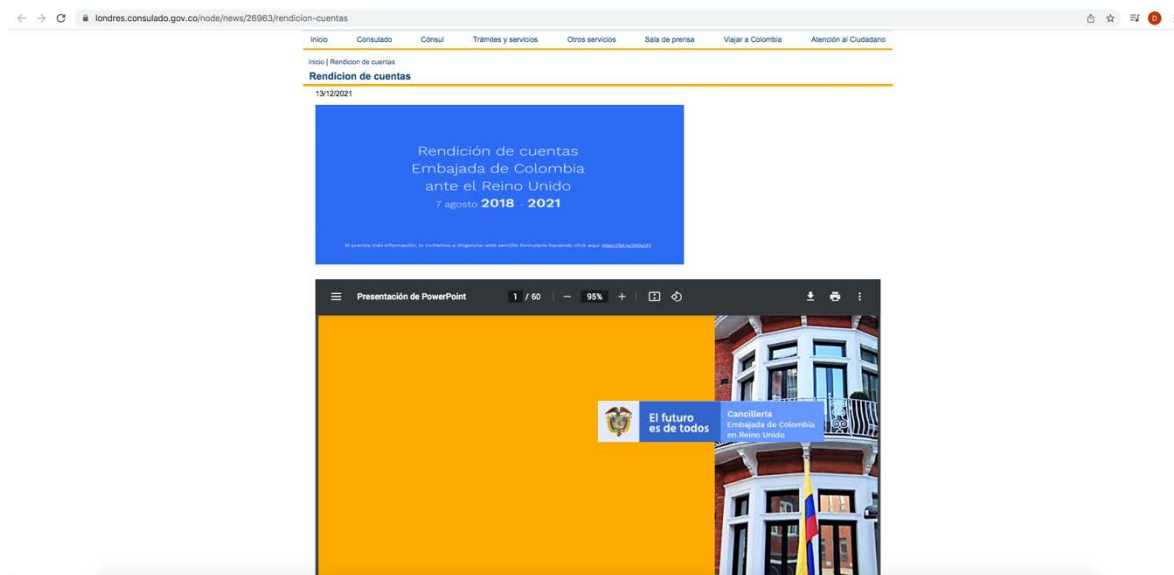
londres.consulado.gov.co/node/news/26963/rendicion-cuentas

D

Inicio Consulado Cónsul Trámites y servicios Otros servicios Sala de prensa Viajar a Colombia Atención al Ciudadano

Inicio | Rendicion de cuentas

Rendicion de cuentas

13/12/2021

Rendición de cuentas
Embajada de Colombia
ante el Reino Unido
7 agosto 2018 - 2021

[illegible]

Presentación de PowerPoint 1 / 60 — 95% +

El futuro es de todos

Cancillería
Embajada de Colombia
en Reino Unido